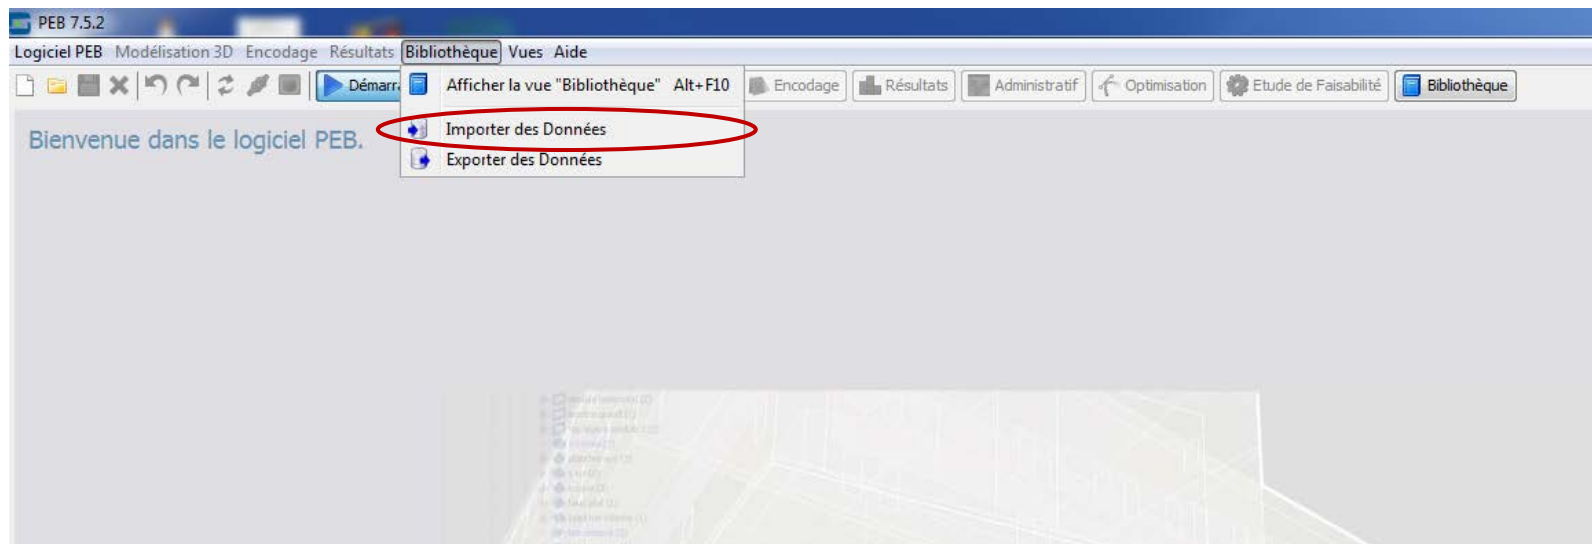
PEB 7.5.2

Logiciel PEB Modélisation 3D Encodage Résultats Bibliothèque Vues Aide

Démarr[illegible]

Afficher la vue "Bibliothèque" Alt+F10

Importer des Données

Exporter des Données

Encodage Résultats Administratif Optimisation Etude de Faisabilité Bibliothèque

Bienvenue dans le logiciel PEB.